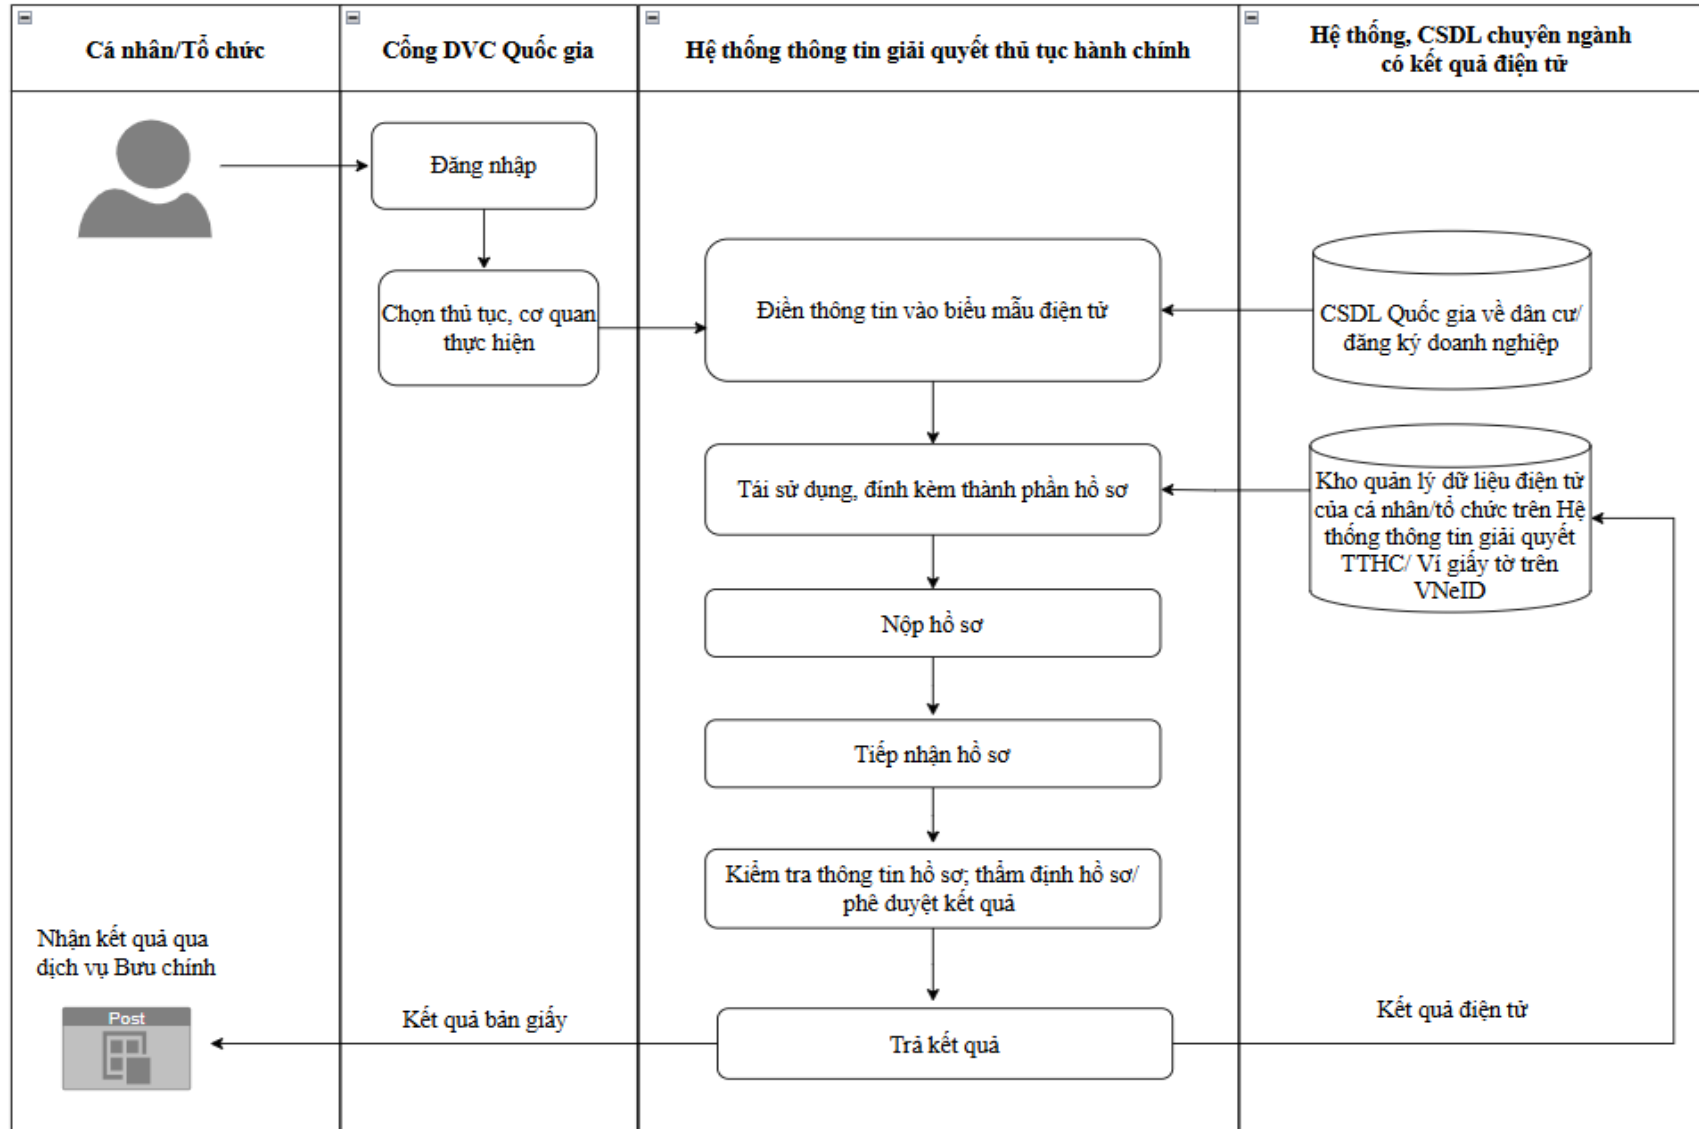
Cá nhân/Tổ chức

Cổng DVC Quốc gia

Hệ thống thông tin giải quyết thủ tục hành chính

Hệ thống, CSDL chuyên ngành có kết quả điện tử

Đăng nhập

Chọn thủ tục, cơ quan thực hiện

Điền thông tin vào biểu mẫu điện tử

CSDL Quốc gia về dân cư/ đăng ký doanh nghiệp

Tái sử dụng, đính kèm thành phần hồ sơ

Kho quản lý dữ liệu điện tử của cá nhân/tổ chức trên Hệ thống thông tin giải quyết TTHC/ Ví giấy tờ trên VNeID

Nộp hồ sơ

Tiếp nhận hồ sơ

Kiểm tra thông tin hồ sơ; thẩm định hồ sơ/ phê duyệt kết quả

Nhận kết quả qua dịch vụ Bưu chính

Post

Kết quả bản giấy

Trả kết quả

Kết quả điện tử